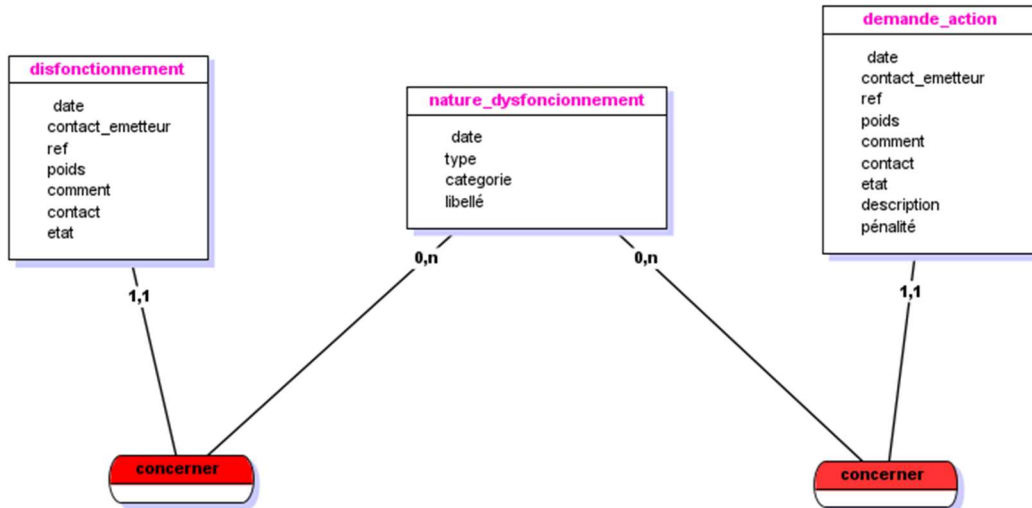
disfonctionnement

date
contact_emetteur
ref
poids
comment
contact
etat

nature_dysfoncionnement

date
type
categorie
libellé

demande_action

date
contact_emetteur
ref
poids
comment
contact
etat
description
pénalité

1,1

0,n

0,n

1,1

concerner

concerner